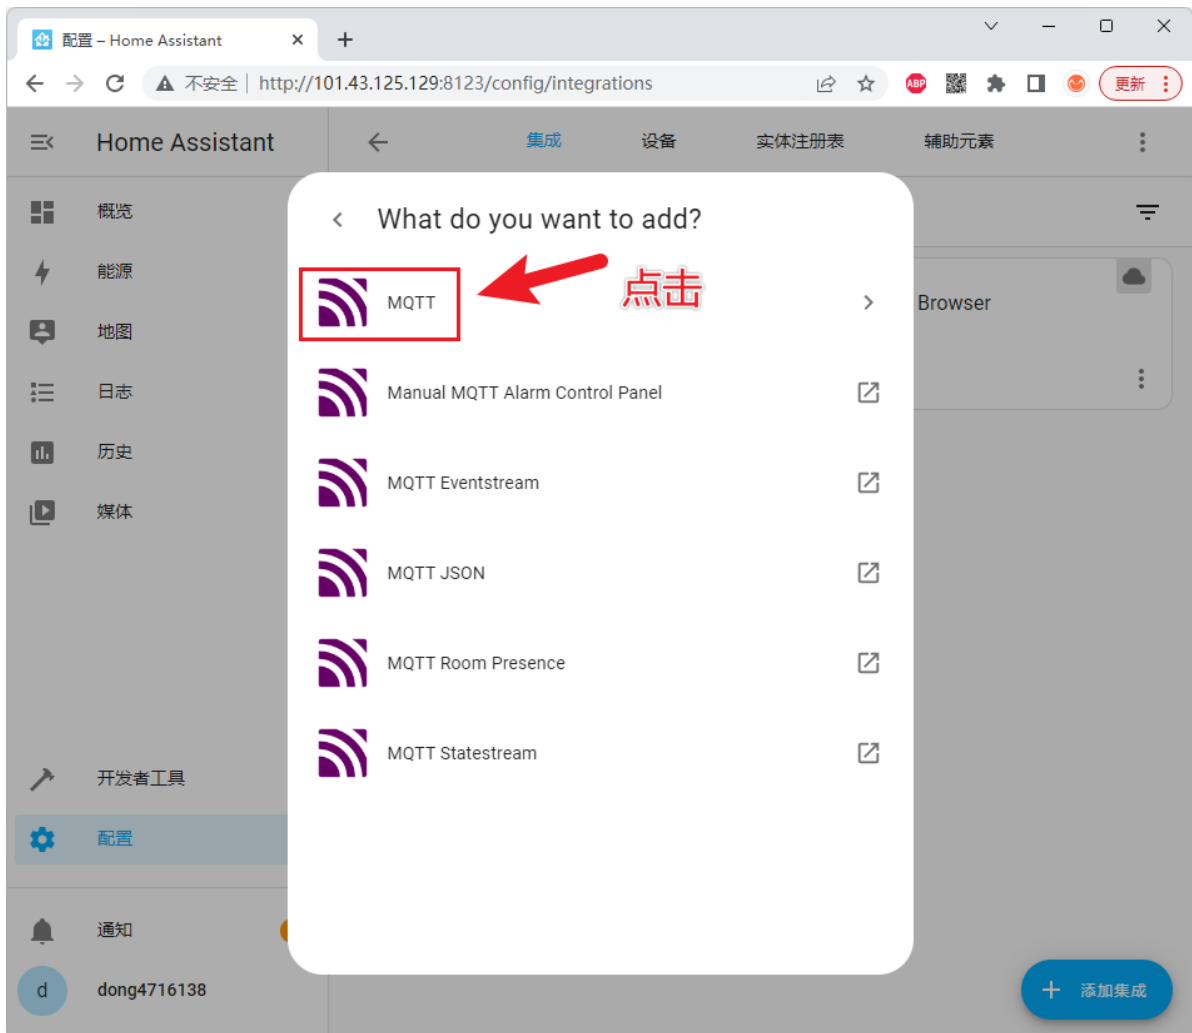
配置 – Home Assistant

不安全 | http://101.43.125.129:8123/config/integrations

ABP

更新

Home Assistant

集成 设备 实体注册表 辅助元素

概览
能源
地图
日志
历史
媒体

What do you want to add?

MQTT

点击

Manual MQTT Alarm Control Panel

MQTT Eventstream

MQTT JSON

MQTT Room Presence

MQTT Statestream

Browser

开发者工具
配置
通知
d
dong4716138

添加集成